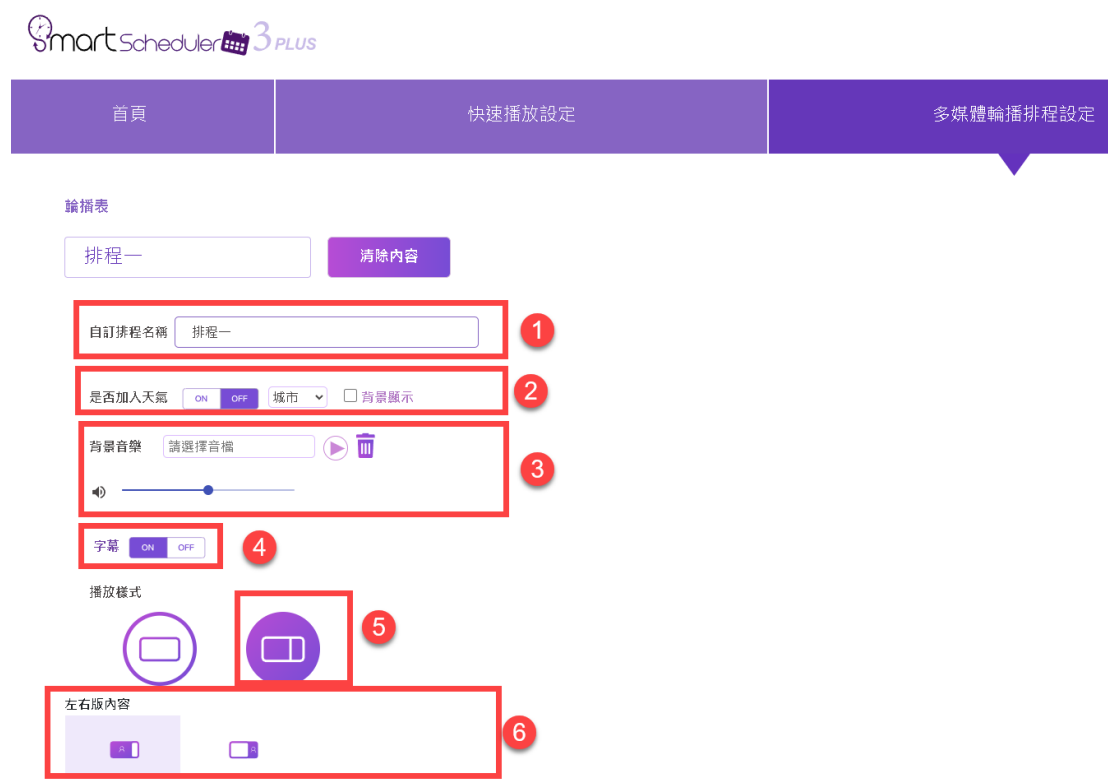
SmartScheduler 3 PLUS

首頁

快速播放設定

多媒體輪播排程設定

輪播表

排程一

清除內容

自訂排程名稱 排程一

1

是否加入天氣 ON OFF 城市 背景顯示

2

背景音樂 請選擇音檔

3

字幕 ON OFF

4

播放樣式

5

左右版內容

6